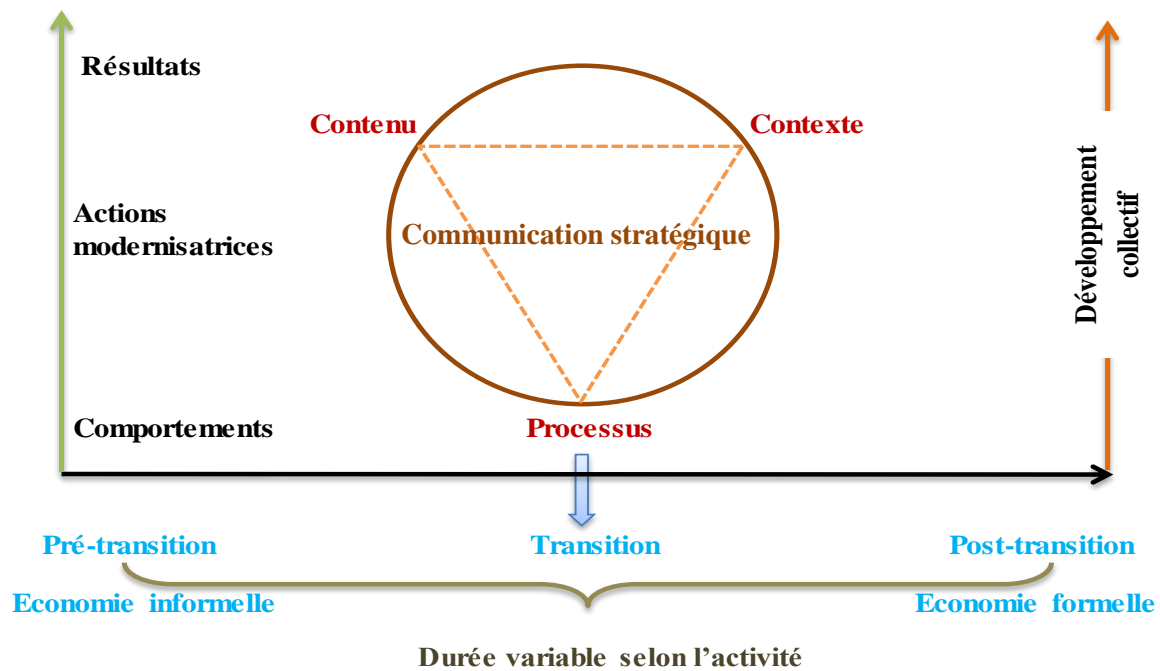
Résultats

Contenu

Contexte

Actions modernisatrices

Communication stratégique

Développement collectif

Comportements

Processus

Pré-transition

Transition

Post-transition

Economie informelle

Economie formelle

Durée variable selon l'activité